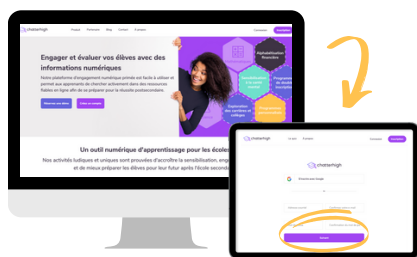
chatterhigh

Produit Partenaires Blog Contact À propos

Connexion

Engager et évaluer vos élèves avec des informations numériques

Notre plateforme d'engagement numérique primée est facile à utiliser et permet aux apprenants de chercher activement dans des ressources fiables en ligne afin de se préparer pour la réussite postsecondaire.

Planifiez une démo

Créer un compte

Alphabétisation financière

Sensibilisation à la santé mentale

Programmes de études secondaires

Explorations des carrières et collèges

Un outil numérique d'apprentissage pour les écoles

Nos activités ludiques et uniques sont prouvées d'accroître la sensibilisation, engag et de mieux préparer les élèves pour leur futur après l'école second

chatterhigh

Connexion

chatterhigh

Connexion